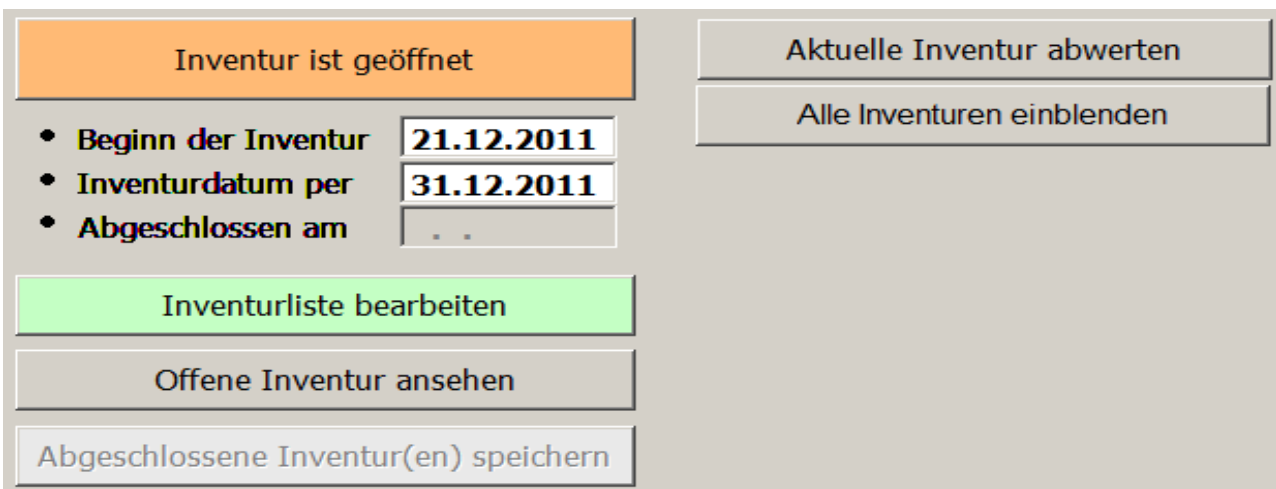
Inventur ist geöffnet

• Beginn der Inventur 21.12.2011
• Inventurdatum per 31.12.2011
• Abgeschlossen am . .

Inventurliste bearbeiten

Offene Inventur ansehen

Abgeschlossene Inventur(en) speichern

Aktuelle Inventur abwerten

Alle Inventuren einblenden